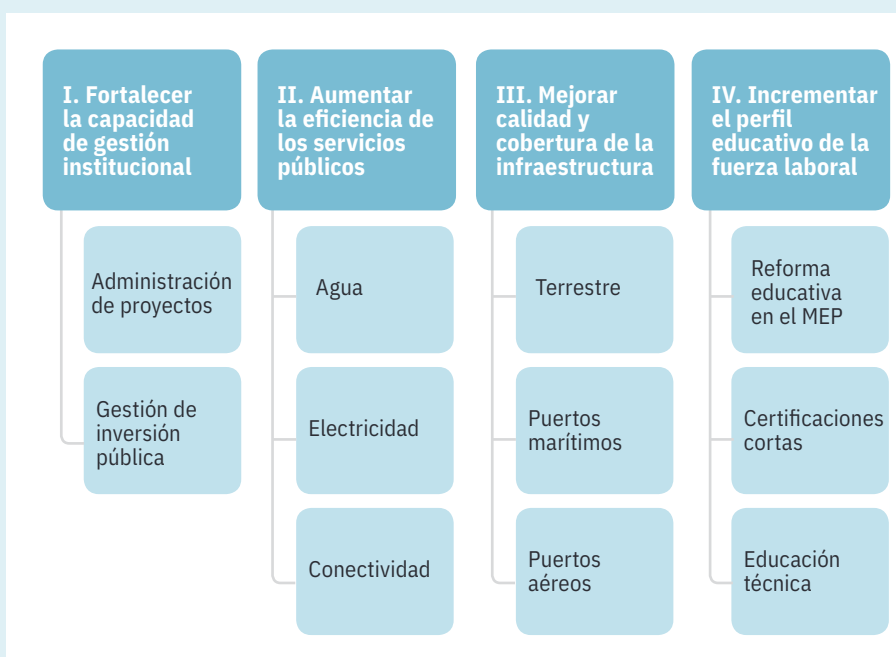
I. Fortalecer la capacidad de gestión institucional

Administración de proyectos

Gestión de inversión pública

II. Aumentar la eficiencia de los servicios públicos

Agua

Electricidad

Conectividad

III. Mejorar calidad y cobertura de la infraestructura

Terrestre

Puertos marítimos

Puertos aéreos

IV. Incrementar el perfil educativo de la fuerza laboral

Reforma educativa en el MEP

Certificaciones cortas

Educación técnica